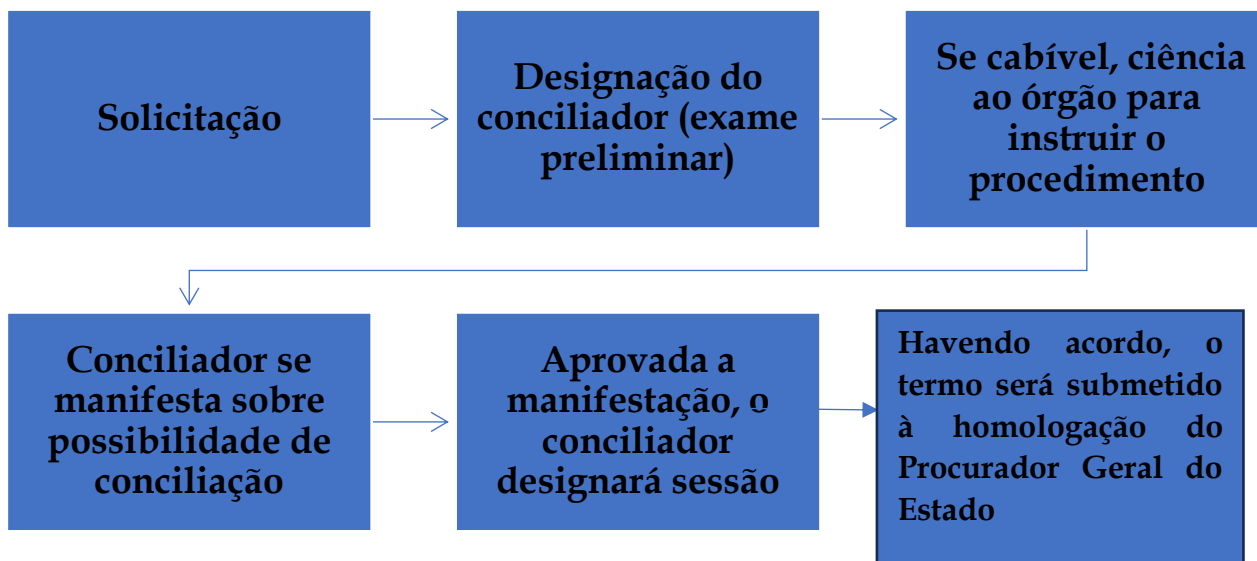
Solicitação

Designação do conciliador (exame preliminar)

Se cabível, ciência ao órgão para instruir o procedimento

Conciliador se manifesta sobre possibilidade de conciliação

Aprovada a manifestação, o conciliador designará sessão

Havendo acordo, o termo será submetido à homologação do Procurador Geral do Estado